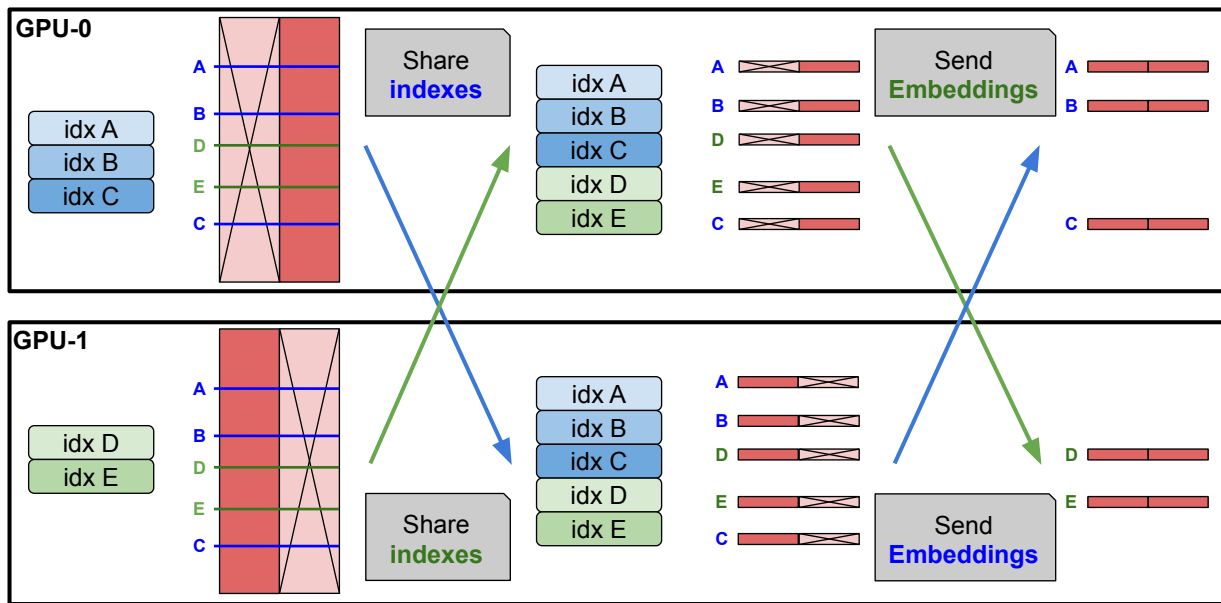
GPU-0

idx A
idx B
idx C

A
B
D
E
C

Share
indexes

idx A
idx B
idx C
idx D
idx E

A
B
D
E
C

Send
Embeddings

A
B
C

GPU-1

idx D
idx E

A
B
D
E
C

Share
indexes

idx A
idx B
idx C
idx D
idx E

A
B
D
E
C

Send
Embeddings

D
E